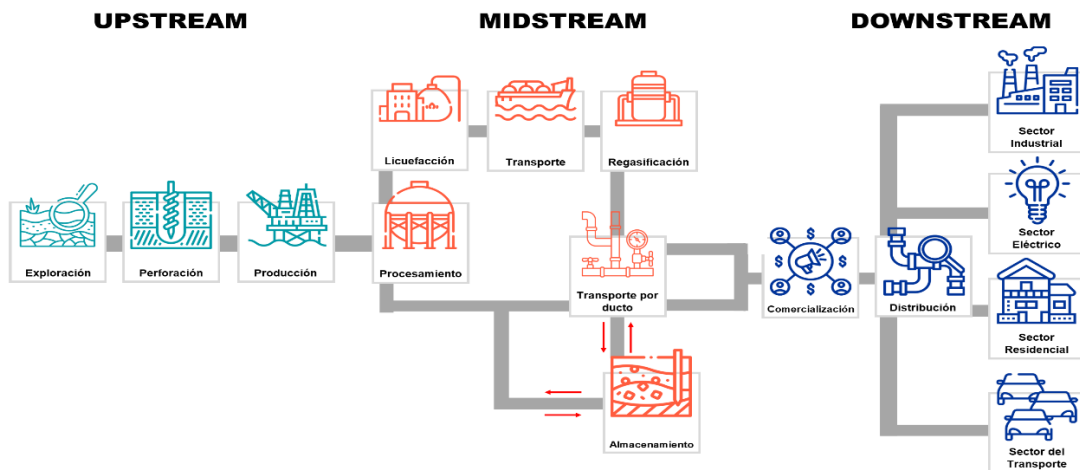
UPSTREAM

MIDSTREAM

DOWNSTREAM

Exploración

Perforación

Producción

Licuefacción

Transporte

Regasificación

Procesamiento

Transporte por ducto

Almacenamiento

Comercialización

Distribución

Sector Industrial

Sector Eléctrico

Sector Residencial

Sector del Transporte